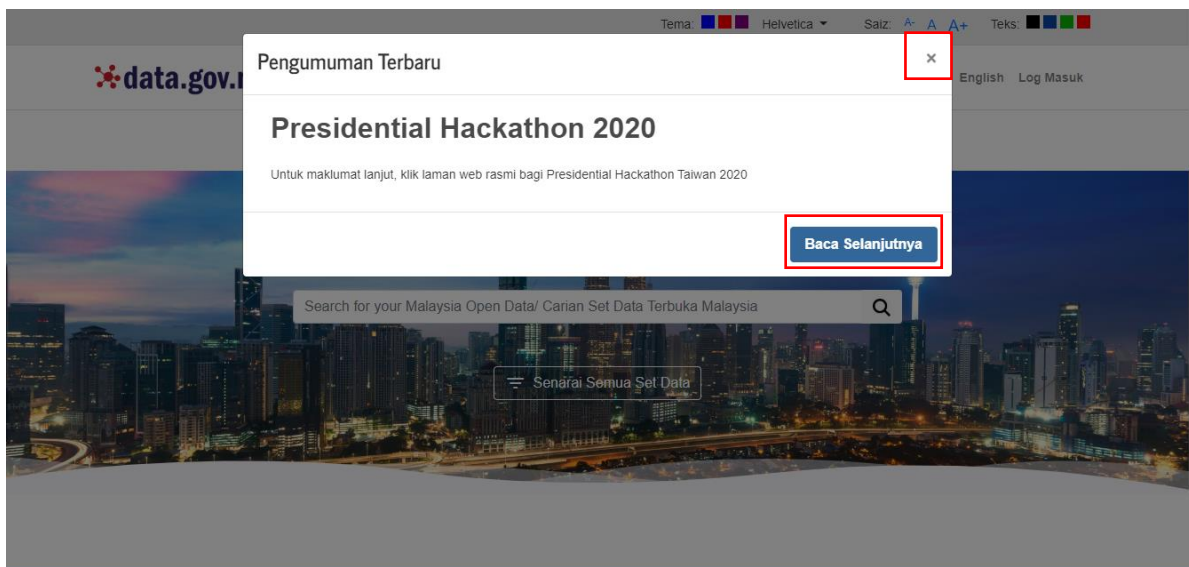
Tema: Helvetica ▾ Saiz: A- A A+ Teks:

data.gov.m

English Log Masuk

Pengumuman Terbaru

×

Presidential Hackathon 2020

Untuk maklumat lanjut, klik laman web rasmi bagi Presidential Hackathon Taiwan 2020

Baca Selanjutnya

Search for your Malaysia Open Data/ Carian Set Data Terbuka Malaysia

Senarai Semua Set Data